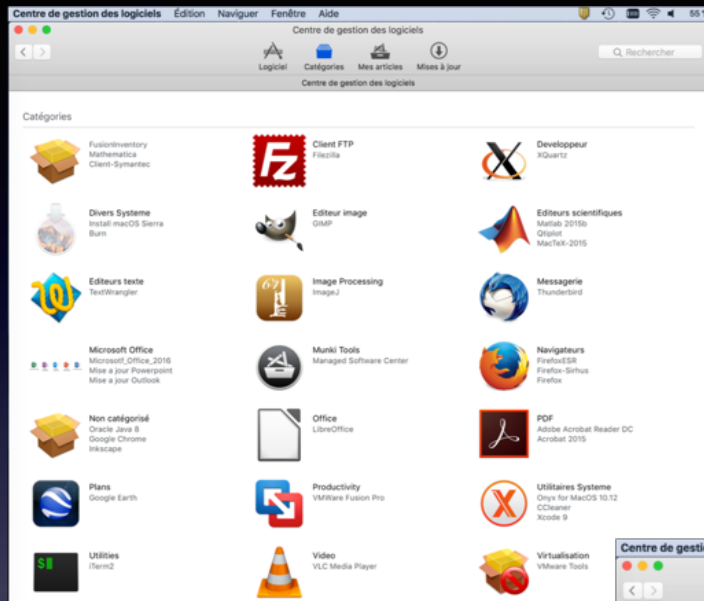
Centre de gestion des logiciels Édition Naviguer Fenêtre Aide

Centre de gestion des logiciels

Logiciel Catégories Mes articles Mises à jour

Rechercher

Centre de gestion des logiciels

Catégories

FusionInventory
Mathematica
Client-Symantec

Client FTP
Filezilla

Developpeur
XQuartz

Divers Systeme
Install macOS Sierra
Burn

Editeur image
GIMP

Editeurs scientifiques
Matlab 2016b
Qtiplot
MacTeX-2015

Editeurs texte
TextWrangler

Image Processing
ImageJ

Messagerie
Thunderbird

Microsoft Office
Microsoft_Office_2016
Mise a jour Powerpoint
Mise a jour Outlook

Munki Tools
Managed Software Center

Navigateurs
FirefoxESR
Firefox-Sirhus
Firefox

Non catégorisé
Oracle Java 8
Google Chrome
Inkscape

Office
LibreOffice

PDF
Adobe Acrobat Reader DC
Acrobat 2015

Plans
Google Earth

Productivity
VMWare Fusion Pro

Utilitaires Systeme
Onyx for MacOS 10.12
CCleaner
Xcode 9

Utilities
iTerm2

Video
VLC Media Player

Virtualisation
VMware Tools

Centre de gestio